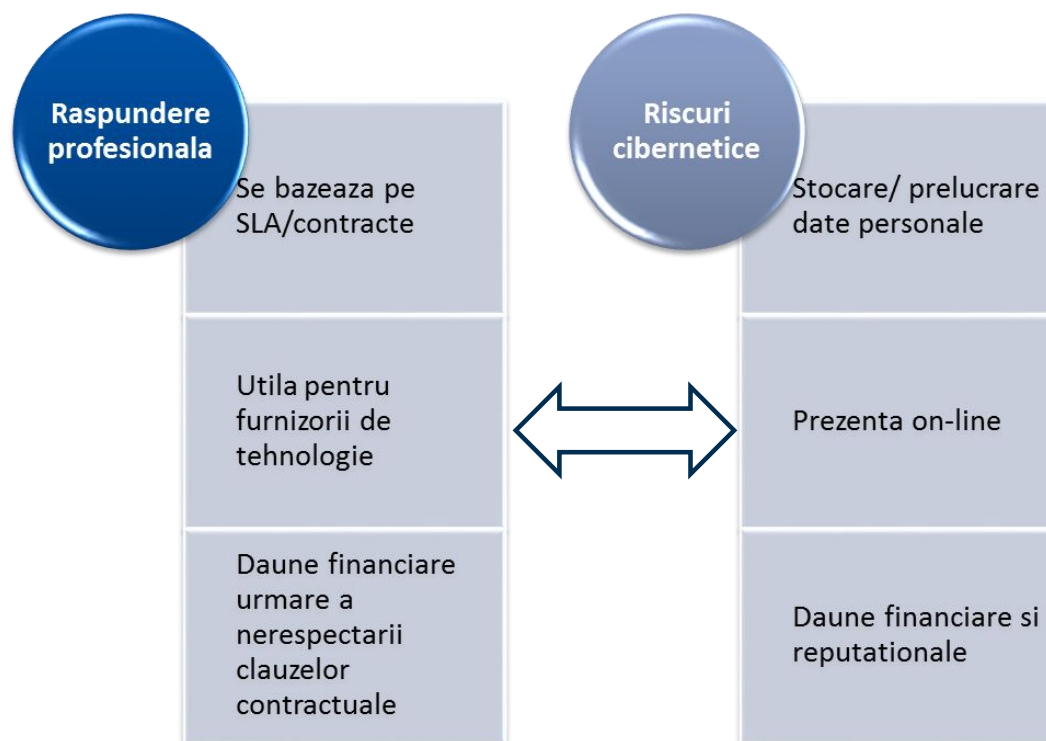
Raspundere profesionala

Se bazeaza pe SLA/contracte

Utila pentru furnizorii de tehnologie

Daune financiare urmare a nerespectarii clauzelor contractuale

Riscuri cibernetice

Stocare/ prelucrare date personale

Prezenta on-line

Daune financiare si reputationale